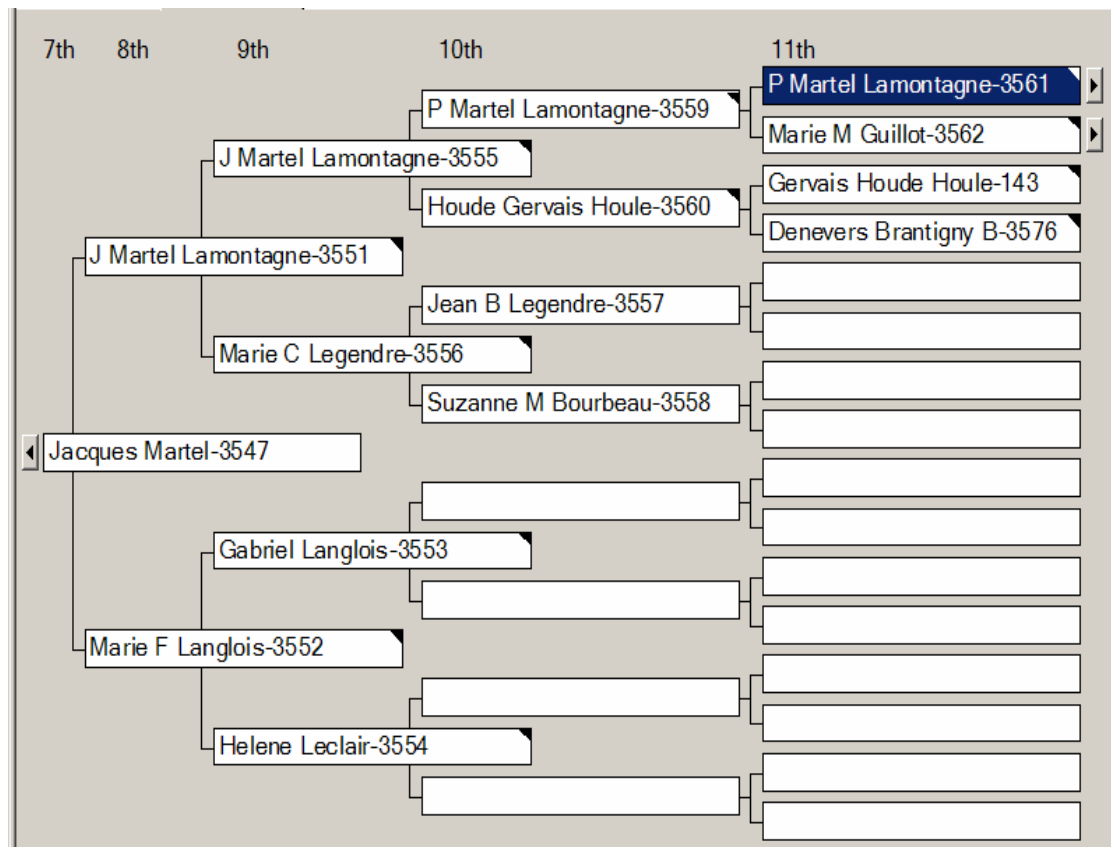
7th 8th 9th 10th 11th

P Martel Lamontagne-3561

P Martel Lamontagne-3559

Marie M Guillot-3562

J Martel Lamontagne-3555

Gervais Houde Houle-143

Houde Gervais Houle-3560

Denevers Brantigny B-3576

J Martel Lamontagne-3551

Jean B Legendre-3557

Marie C Legendre-3556

Suzanne M Bourbeau-3558

Jacques Martel-3547

Gabriel Langlois-3553

Marie F Langlois-3552

Helene Leclair-3554